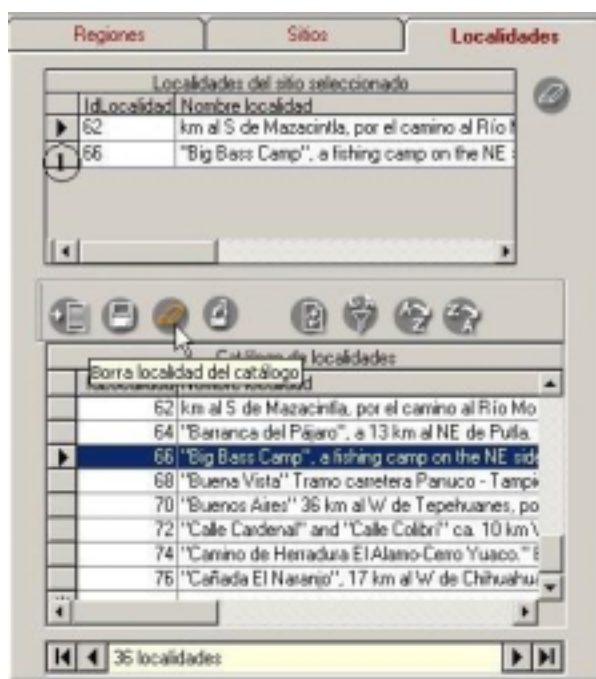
Regiones | Sitios | Localidades

Localidades del sitio seleccionado

| IdLocalidad | Nombre localidad |
|---|---|
| 62 | km al S de Mazacintla, por el camino al Río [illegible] |
| 66 | "Big Bass Camp", a fishing camp on the NE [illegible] |

1

Catálogo de localidades

Borra localidad del catálogo

| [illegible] | Nombre localidad |
|---|---|
| 62 | km al S de Mazacintla, por el camino al Río Mo |
| 64 | "Barranca del Pájaro", a 13 km al NE de Pulla. |
| 66 | "Big Bass Camp", a fishing camp on the NE side |
| 68 | "Buena Vista" Tramo carretera Panuco - Tampi |
| 70 | "Buenos Aires" 36 km al W de Tepehuanes, po |
| 72 | "Calle Cardenal" and "Calle Colibri" ca. 10 km \ |
| 74 | "Camino de Herradura El Alamo-Cerro Yuaco." |
| 76 | "Cañada El Naranjo", 17 km al W de Chihuahu |

36 localidades